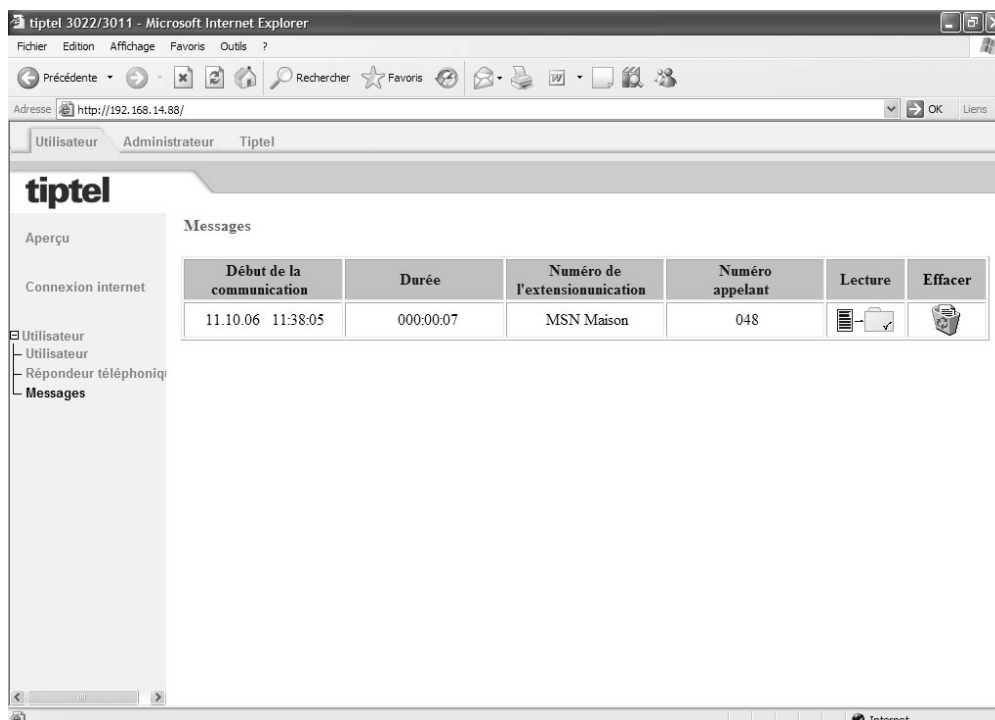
tiptel 3022/3011 - Microsoft Internet Explorer

Fichier Edition Affichage Favoris Outils ?

Précédente Rechercher Favoris

Adresse http://192.168.14.88/ OK Liens

Utilisateur Administrateur Tiptel

tiptel

Aperçu

Connexion internet

⊟Utilisateur
Utilisateur
Répondeur téléphoniq
Messages

Messages

| Début de la communication | Durée | Numéro de l'extensionunication | Numéro appelant | Lecture | Effacer |
|---|---|---|---|---|---|
| 11.10.06 11:38:05 | 000:00:07 | MSN Maison | 048 | | |

Internet